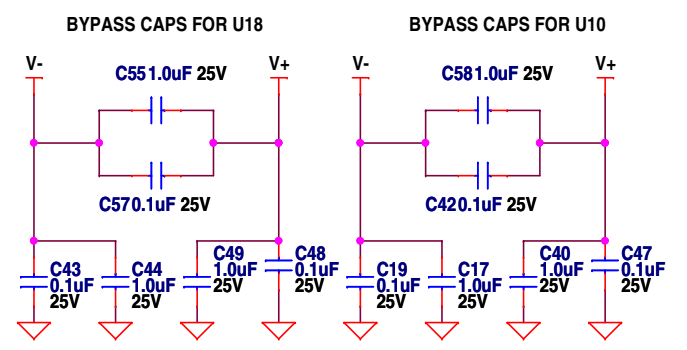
BYPASS CAPS FOR U18

V-

C551.0uF 25V

V+

C570.1uF 25V

C43
0.1uF
25V

C44
1.0uF
25V

C49
1.0uF
25V

C48
0.1uF
25V

BYPASS CAPS FOR U10

V-

C581.0uF 25V

V+

C420.1uF 25V

C19
0.1uF
25V

C17
1.0uF
25V

C40
1.0uF
25V

C47
0.1uF
25V